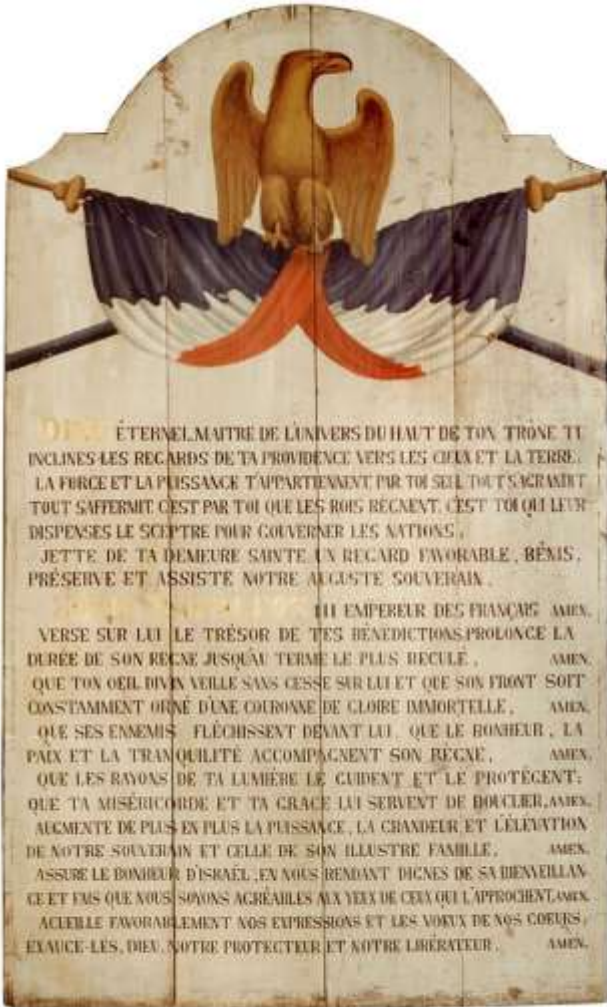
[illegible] ÉTERNEL MAITRE DE L'UNIVERS DU HAUT DE TON TRONE TU INCLINES LES REGARDS DE TA PROVIDENCE VERS LES CIEUX ET LA TERRE. LA FORCE ET LA PUISSANCE T'APPARTIENNENT, PAR TOI SEUL TOUT S'AGRANDIT TOUT S'AFFERMIT. C'EST PAR TOI QUE LES ROIS RÈGNENT. C'EST TOI QUI LEUR DISPENSES LE SCEPTRE POUR GOUVERNER LES NATIONS.
JETTE DE TA DEMEURE SAINTE UN REGARD FAVORABLE, BÉNIS, PRÉSERVE ET ASSISTE NOTRE AUGUSTE SOUVERAIN.
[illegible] III EMPEREUR DES FRANÇAIS AMEN.
VERSE SUR LUI LE TRÉSOR DE TES BÉNÉDICTIONS PROLONGE LA DURÉE DE SON RÈGNE JUSQU'AU TERME LE PLUS RECULÉ. AMEN.
QUE TON OEIL DIVIN VEILLE SANS CESSE SUR LUI ET QUE SON FRONT SOIT CONSTAMMENT ORNÉ D'UNE COURONNE DE GLOIRE IMMORTELLE. AMEN.
QUE SES ENNEMIS FLÉCHISSENT DEVANT LUI. QUE LE BONHEUR, LA PAIX ET LA TRANQUILITÉ ACCOMPAGNENT SON RÈGNE. AMEN.
QUE LES RAYONS DE TA LUMIÈRE LE GUIDENT ET LE PROTÈGENT; QUE TA MISÉRICORDE ET TA GRACE LUI SERVENT DE BOUCLIER. AMEN.
AUGMENTE DE PLUS EN PLUS LA PUISSANCE, LA GRANDEUR ET L'ÉLÉVATION DE NOTRE SOUVERAIN ET CELLE DE SON ILLUSTRE FAMILLE. AMEN.
ASSURE LE BONHEUR D'ISRAËL, EN NOUS RENDANT DIGNES DE SA BIENVEILLANCE ET FAIS QUE NOUS SOYONS AGRÉABLES AUX YEUX DE CEUX QUI L'APPROCHENT. AMEN.
ACCUEILLE FAVORABLEMENT NOS EXPRESSIONS ET LES VOEUX DE NOS COEURS, EXAUCE-LES, DIEU, NOTRE PROTECTEUR ET NOTRE LIBÉRATEUR. AMEN.